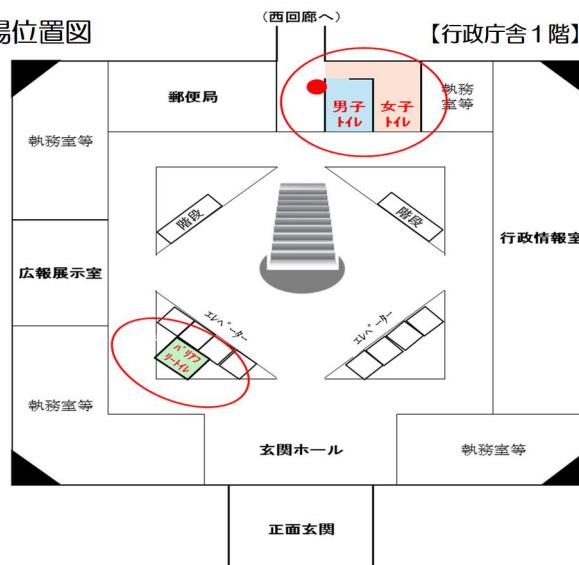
場位置図

（西回廊へ）

【行政庁舎１階】

郵便局

男子トイレ

女子トイレ

執務室等

執務室等

階段

階段

行政情報室

広報展示室

エレベーター

エレベーター

バリアフリートイレ

執務室等

玄関ホール

執務室等

正面玄関